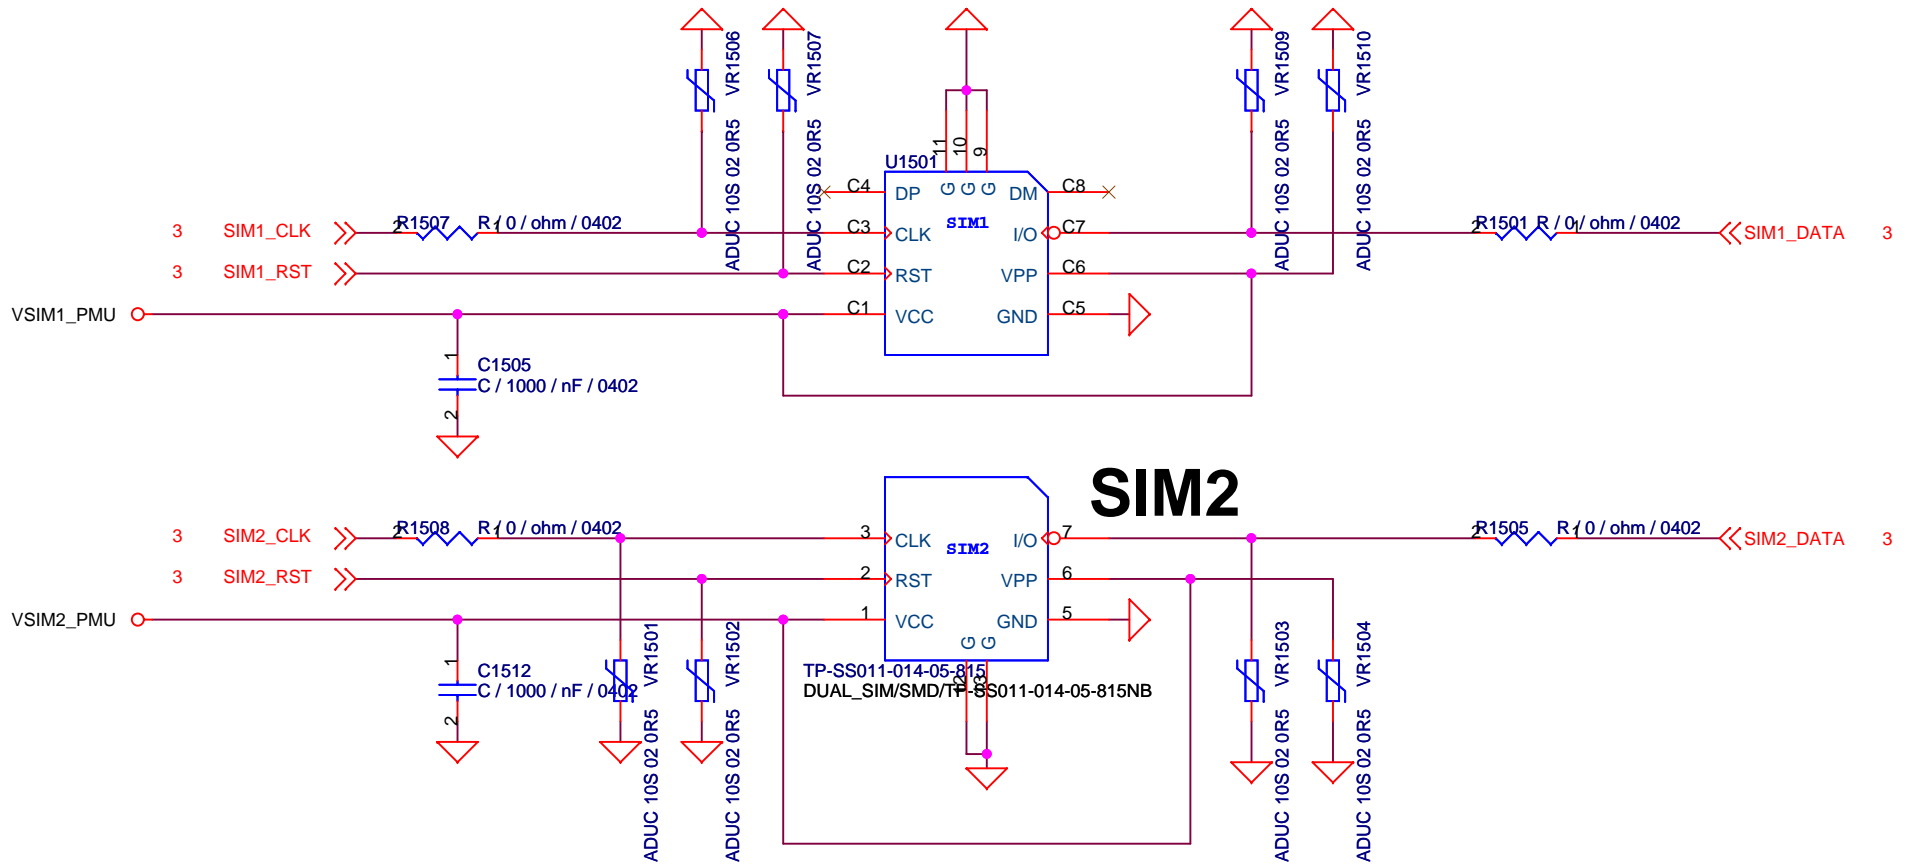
VR1506 ADUC 10S 02 0R5
VR1507 ADUC 10S 02 0R5
VR1509 ADUC 10S 02 0R5
VR1510 ADUC 10S 02 0R5

11 10 9
U1501
G G G
SIM1

3 SIM1_CLK
R1507 R / 0 / ohm / 0402
3 SIM1_RST
VSIM1_PMU

C4 DP
C3 CLK
C2 RST
C1 VCC
DM C8
I/O C7
VPP C6
GND C5

R1501 R / 0 / ohm / 0402
SIM1_DATA 3

1
C1505
C / 1000 / nF / 0402
2

SIM2

3 SIM2_CLK
R1508 R / 0 / ohm / 0402
3 SIM2_RST
VSIM2_PMU

3 CLK
2 RST
1 VCC
SIM2
I/O 7
VPP 6
GND 5
G G

R1505 R / 0 / ohm / 0402
SIM2_DATA 3

1
C1512
C / 1000 / nF / 0402
2

VR1501 ADUC 10S 02 0R5
VR1502 ADUC 10S 02 0R5
TP-SS011-014-05-815
DUAL_SIM/SMD/TP-SS011-014-05-815NB
12 13
VR1503 ADUC 10S 02 0R5
VR1504 ADUC 10S 02 0R5